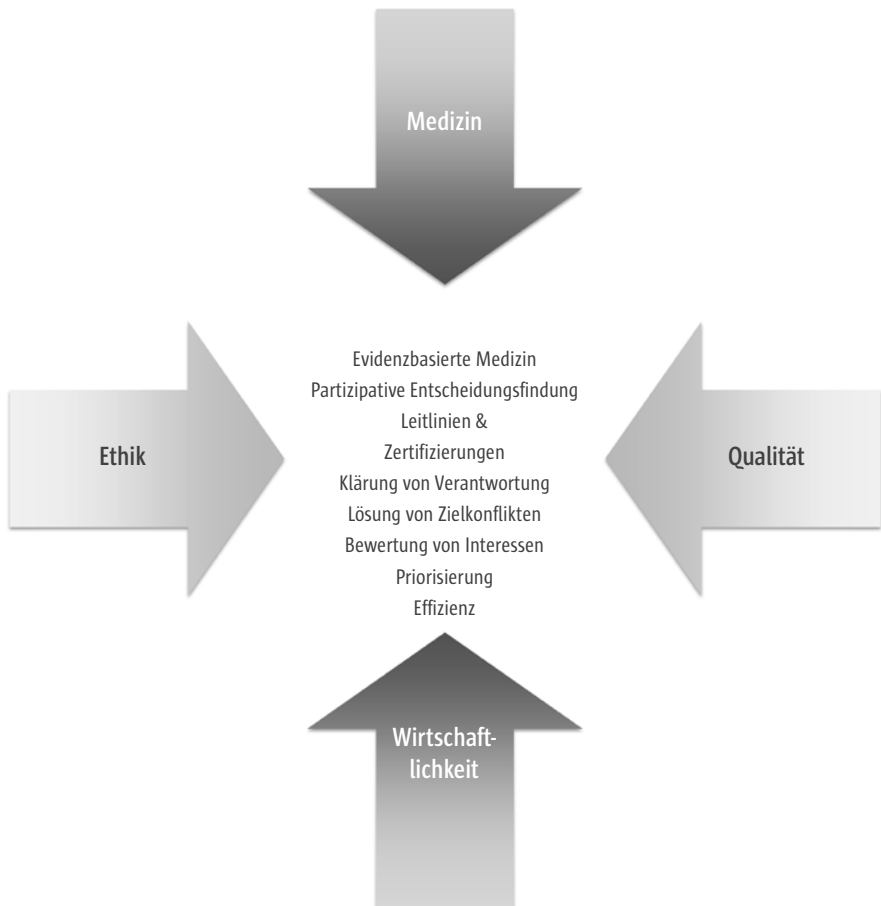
Medizin

Ethik

Evidenzbasierte Medizin
Partizipative Entscheidungsfindung
Leitlinien &
Zertifizierungen
Klärung von Verantwortung
Lösung von Zielkonflikten
Bewertung von Interessen
Priorisierung
Effizienz

Qualität

Wirtschaftlichkeit